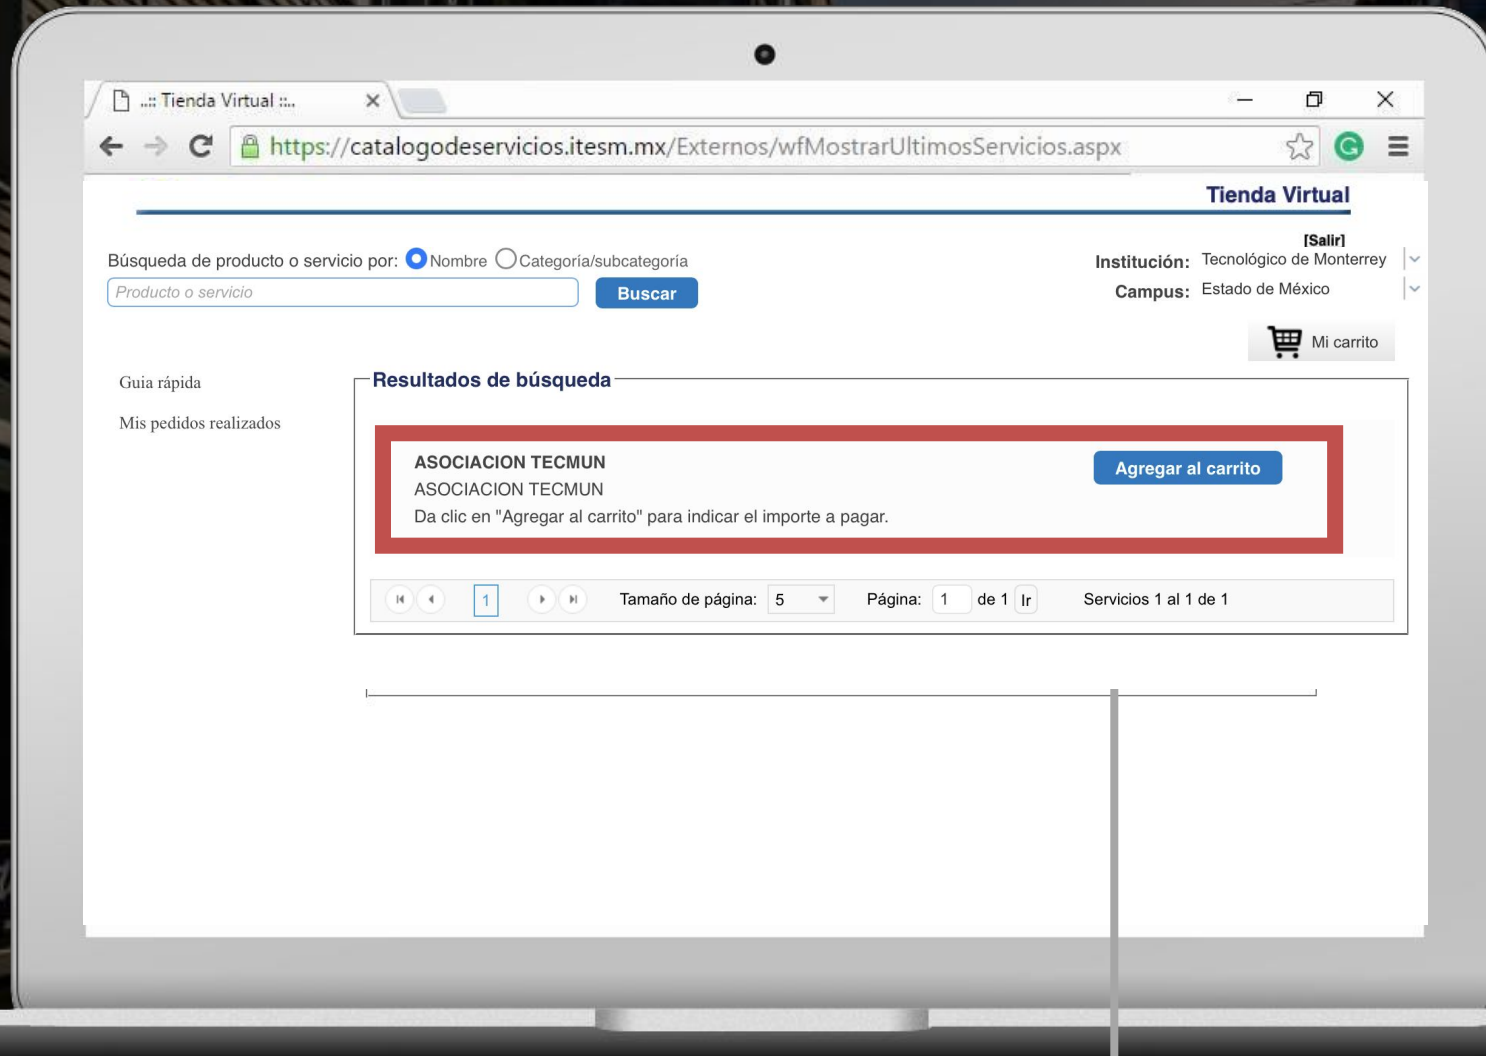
..:: Tienda Virtual ::..

https://catalogodeservicios.itesm.mx/Externos/wfMostrarUltimosServicios.aspx

Tienda Virtual

[Salir]

Búsqueda de producto o servicio por: Nombre Categoría/subcategoría

Producto o servicio

Buscar

Institución: Tecnológico de Monterrey

Campus: Estado de México

Mi carrito

Guia rápida

Mis pedidos realizados

Resultados de búsqueda

ASOCIACION TECMUN

ASOCIACION TECMUN

Da clic en "Agregar al carrito" para indicar el importe a pagar.

Agregar al carrito

1

Tamaño de página: 5

Página: 1 de 1 Ir

Servicios 1 al 1 de 1